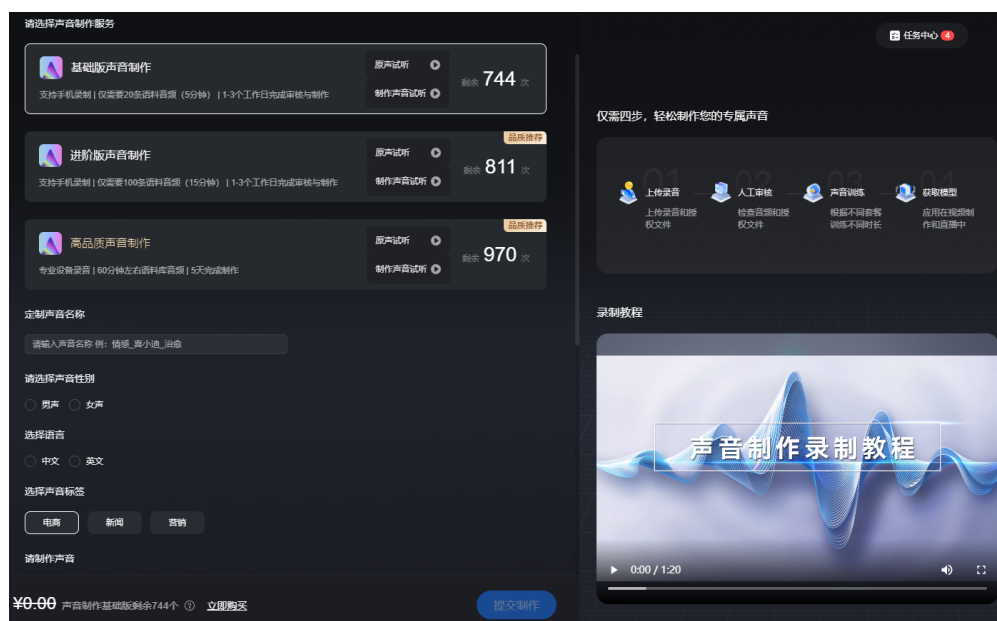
请选择声音制作服务

基础版声音制作
支持手机录制 | 仅需要20条语料音频（5分钟） | 1-3个工作日完成审核与制作
原声试听
制作声音试听
剩余 744 次

品质推荐
进阶版声音制作
支持手机录制 | 仅需要100条语料音频（15分钟） | 1-3个工作日完成审核与制作
原声试听
制作声音试听
剩余 811 次

品质推荐
高品质声音制作
专业设备录音 | 60分钟左右语料库音频 | 5天完成制作
原声试听
制作声音试听
剩余 970 次

定制声音名称
请输入声音名称 例：情感_喜小德_治愈

请选择声音性别
男声 女声

选择语言
中文 英文

选择声音标签
电商 新闻 营销

请制作声音

¥0.00 声音制作基础版剩余744个 立即购买
提交制作

任务中心 4

仅需四步，轻松制作您的专属声音

01 上传录音
上传录音和授权文件
02 人工审核
检查音频和授权文件
03 声音训练
根据不同套餐训练不同时长
04 获取模型
应用在视频制作和直播中

录制教程

声音制作录制教程

0:00 / 1:20